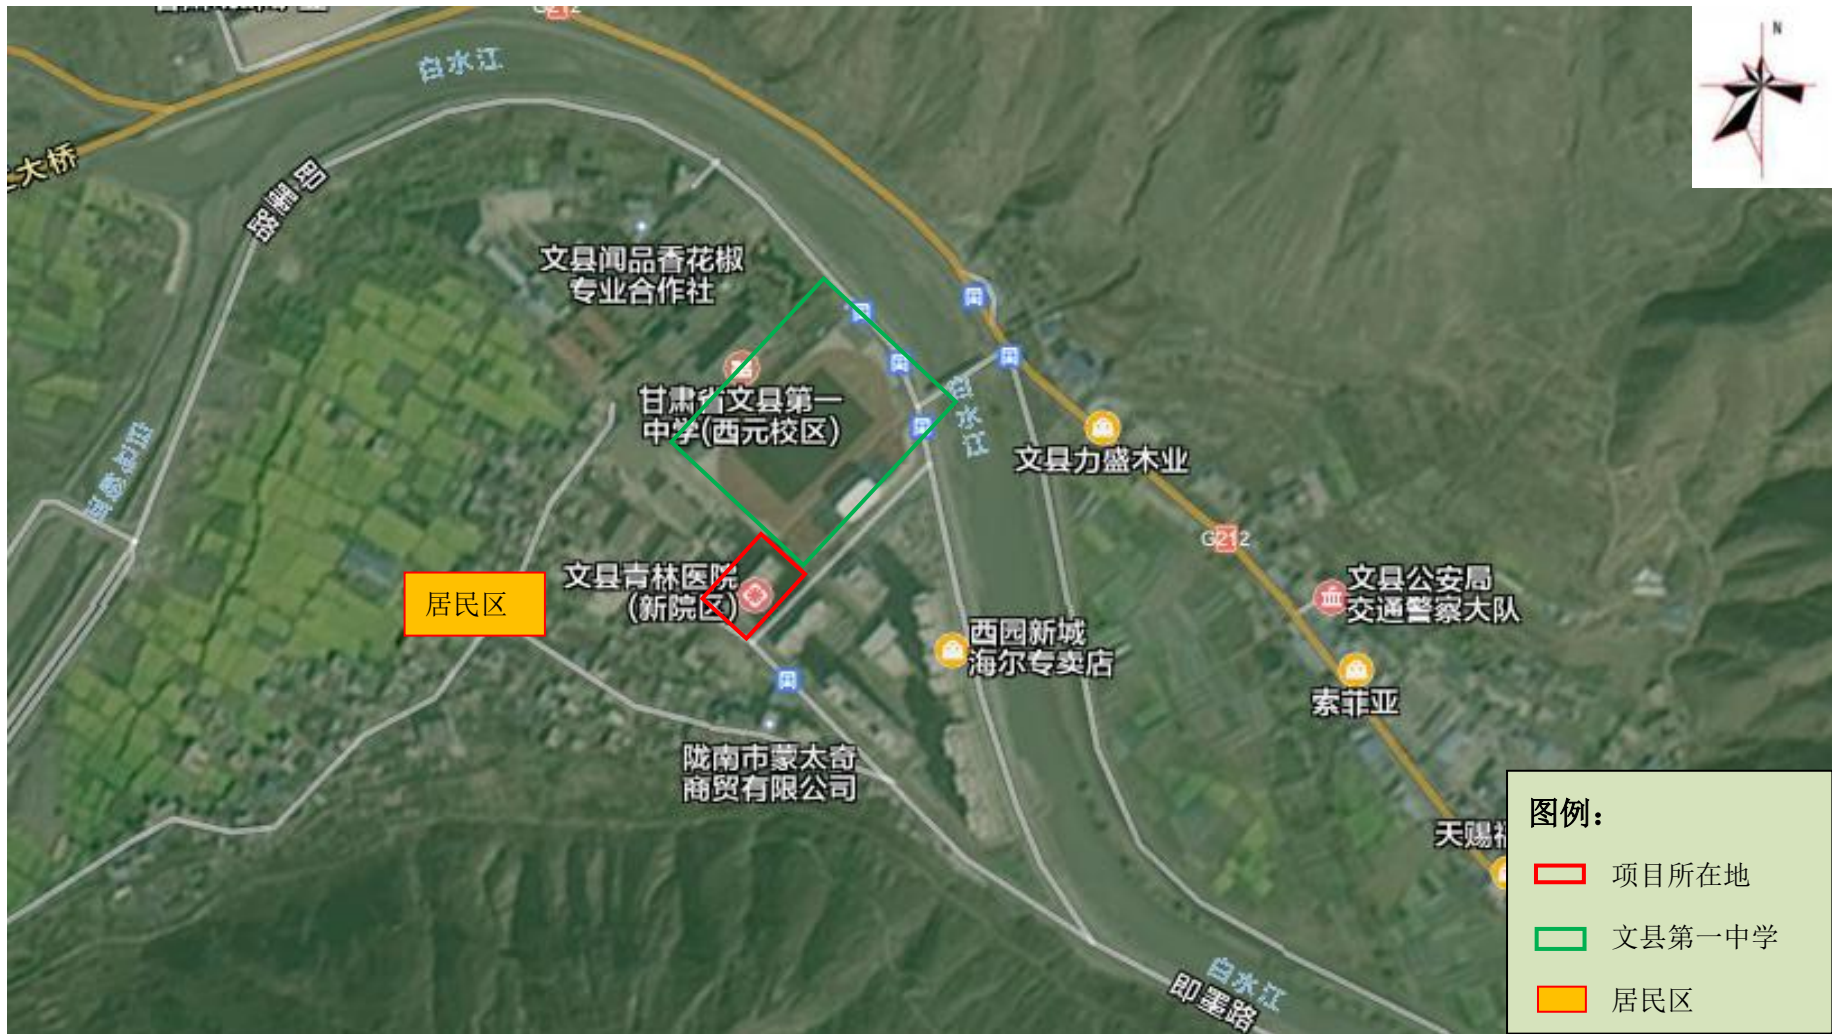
白水江
G212
大桥
即墨路
白水江
文县闻品香花椒专业合作社
甘肃省文县第一中学(西元校区)
白水江
文县力盛木业
G212
文县公安局交通警察大队
居民区
文县吉林医院(新院区)
西园新城海尔专卖店
索菲亚
陇南市蒙太奇商贸有限公司
天赐
白水江
即墨路
N

图例：
项目所在地
文县第一中学
居民区